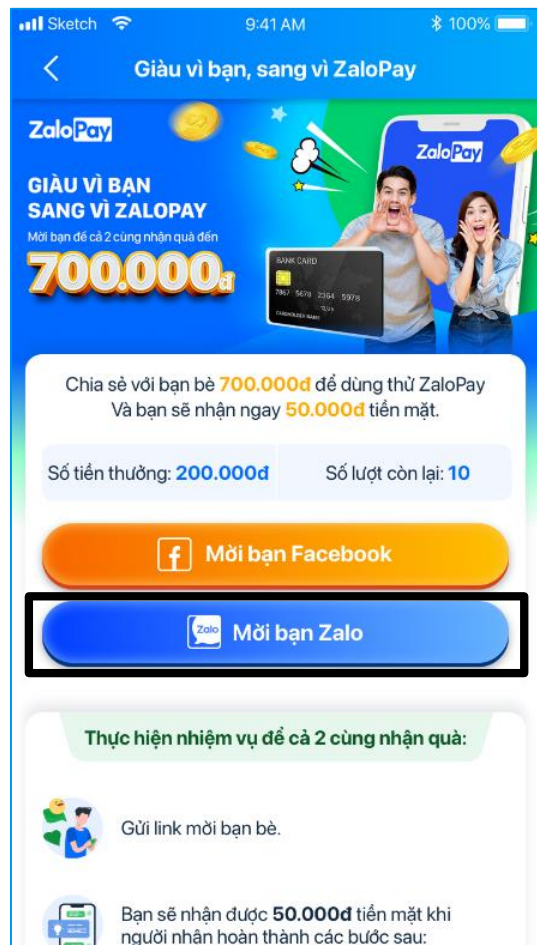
Sketch 9:41 AM 100%

Giàu vì bạn, sang vì ZaloPay

ZaloPay

GIÀU VÌ BẠN SANG VÌ ZALOPAY

Mời bạn để cả 2 cùng nhận quà đến

700.000đ

BANK CARD

7867 5678 2364 5978

CARDHOLDER NAME

ZaloPay

Chia sẻ với bạn bè 700.000đ để dùng thử ZaloPay
Và bạn sẽ nhận ngay 50.000đ tiền mặt.

Số tiền thưởng: 200.000đ

Số lượt còn lại: 10

Mời bạn Facebook

Zalo Mời bạn Zalo

Thực hiện nhiệm vụ để cả 2 cùng nhận quà:

Gửi link mời bạn bè.

Bạn sẽ nhận được 50.000đ tiền mặt khi người nhận hoàn thành các bước sau: